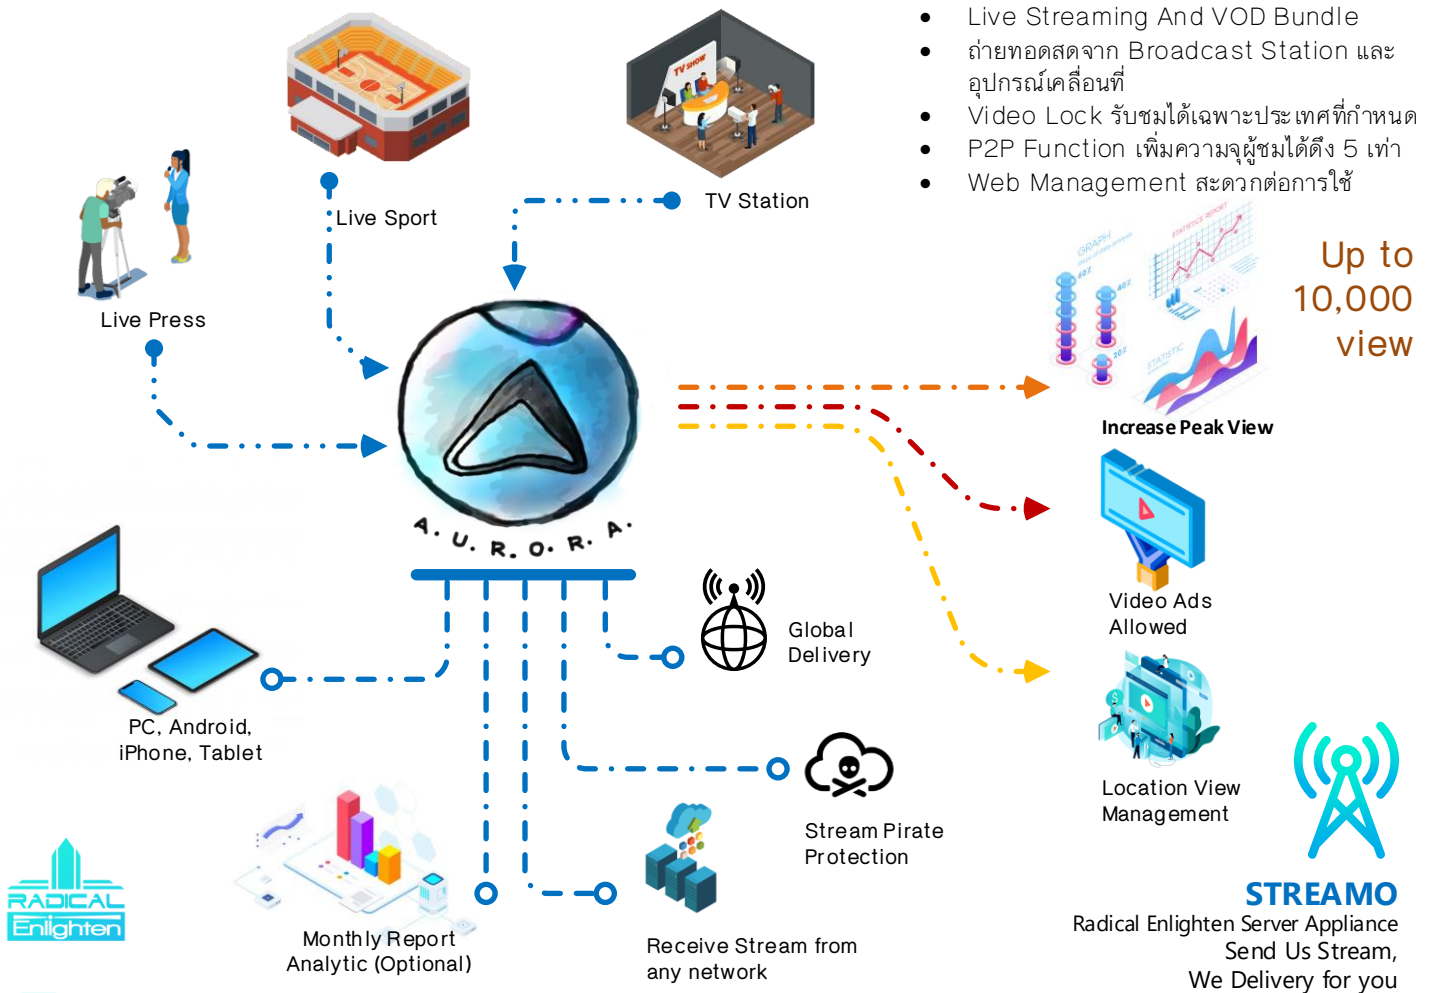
- Live Streaming And VOD Bundle
- ถ่ายทอดสดจาก Broadcast Station และอุปกรณ์เคลื่อนที่
- Video Lock รับชมได้เฉพาะประเทศที่กำหนด
- P2P Function เพิ่มความจุผู้ชมได้ถึง 5 เท่า
- Web Management สะดวกต่อการใช้

Live Sport

TV Station

Live Press

A. U. R. O. R. A.

Up to 10,000 view

Increase Peak View

Video Ads Allowed

Global Delivery

Location View Management

PC, Android, iPhone, Tablet

Stream Pirate Protection

RADICAL Enlighten

Monthly Report Analytic (Optional)

Receive Stream from any network

STREAMO
Radical Enlighten Server Appliance
Send Us Stream,
We Delivery for you